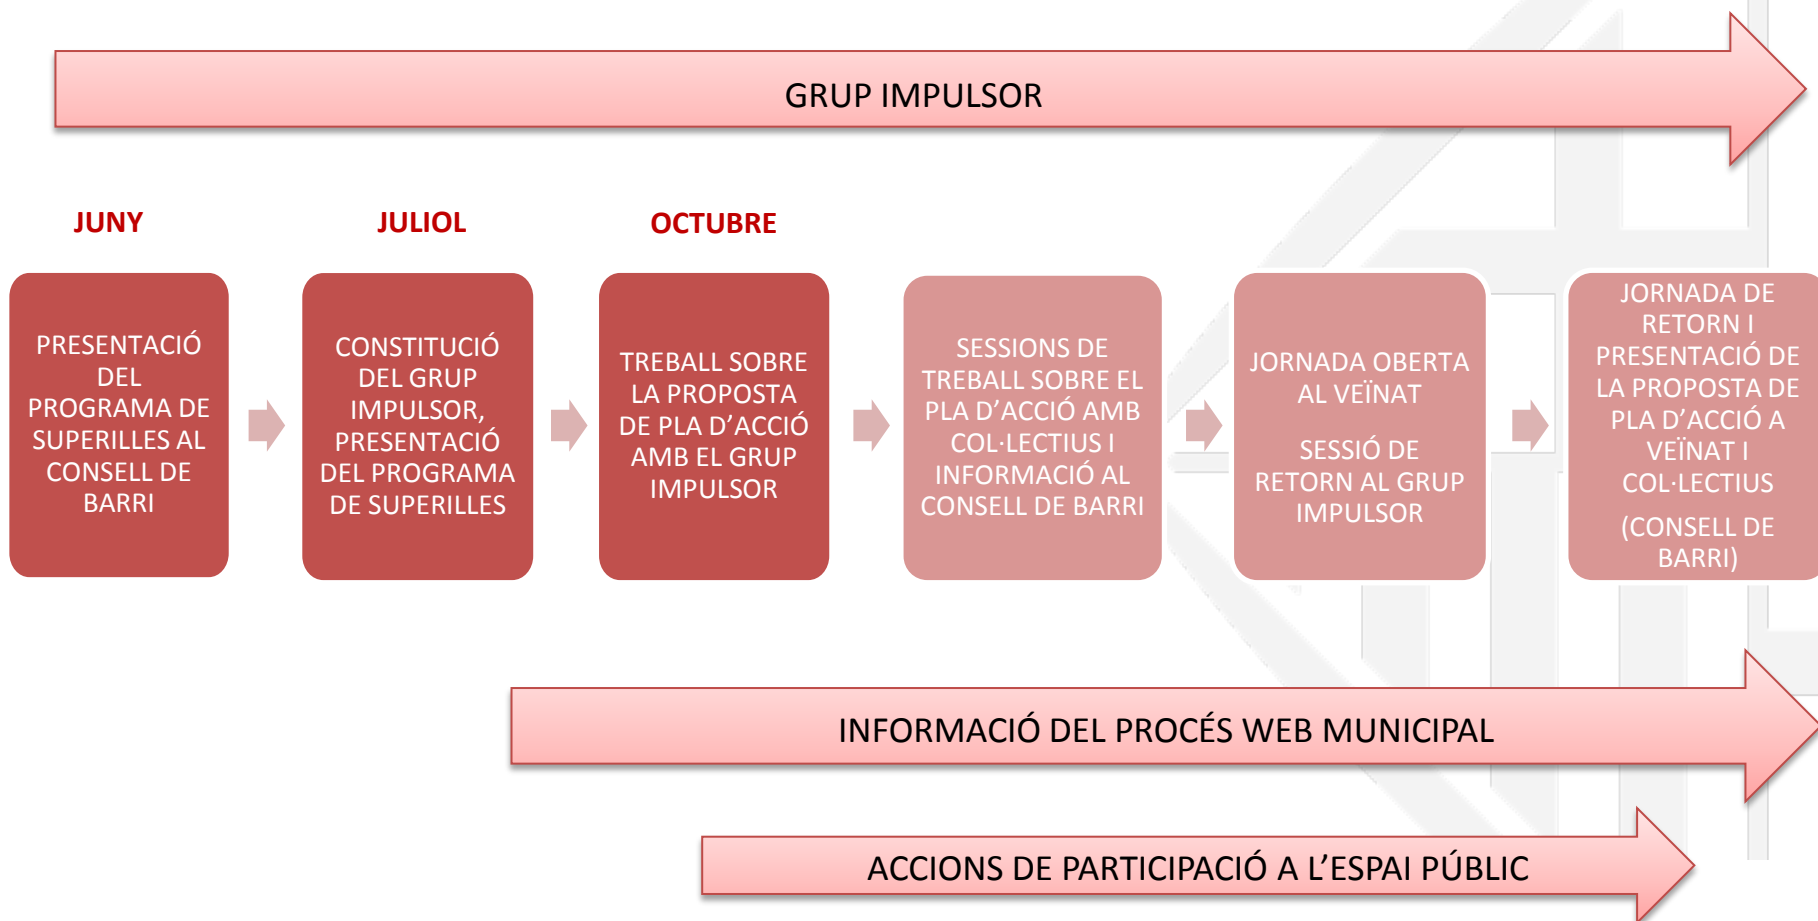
GRUP IMPULSOR

JUNY

JULIOL

OCTUBRE

PRESENTACIÓ DEL PROGRAMA DE SUPERILLES AL CONSELL DE BARRI

CONSTITUCIÓ DEL GRUP IMPULSOR, PRESENTACIÓ DEL PROGRAMA DE SUPERILLES

TREBALL SOBRE LA PROPOSTA DE PLA D'ACCIÓ AMB EL GRUP IMPULSOR

SESSIONS DE TREBALL SOBRE EL PLA D'ACCIÓ AMB COL·LECTIUS I INFORMACIÓ AL CONSELL DE BARRI

JORNADA OBERTA AL VEÏNAT

SESSIÓ DE RETORN AL GRUP IMPULSOR

JORNADA DE RETORN I PRESENTACIÓ DE LA PROPOSTA DE PLA D'ACCIÓ A VEÏNAT I COL·LECTIUS

(CONSELL DE BARRI)

INFORMACIÓ DEL PROCÉS WEB MUNICIPAL

ACCIONS DE PARTICIPACIÓ A L'ESPAI PÚBLIC